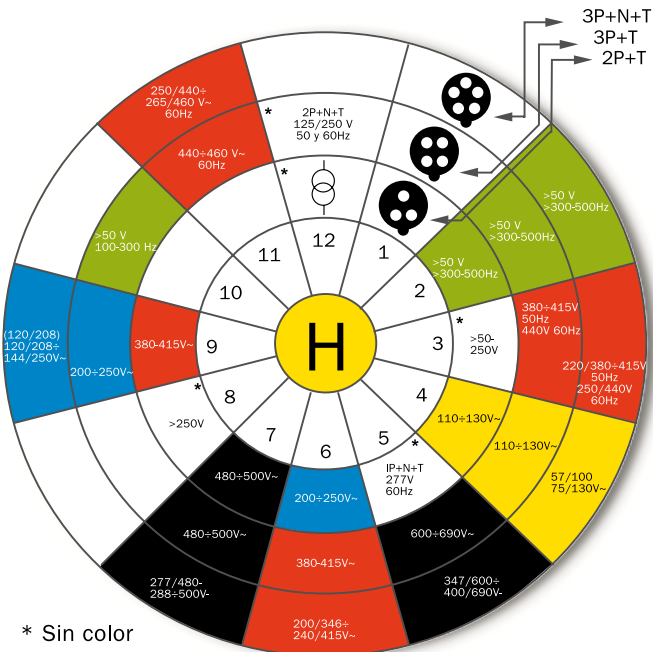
3P+N+T
3P+T
2P+T

250/440÷
265/460 V~
60Hz

440÷460 V~
60Hz

*
2P+N+T
125/250 V
50 y 60Hz

*

>50 V
>300-500Hz

>50 V
>300-500Hz

>50 V
>300-500Hz

>50 V
100-300 Hz

12
11
1
10
2
3
9
4
8
7
5
6

H

(120/208)
120/208÷
144/250V~

200÷250V~

380-415V~

380÷415V
50Hz
440V 60Hz

*
>50-
250V

220/380÷415V
50Hz
250/440V
60Hz

*
>250V

110÷130V~

110÷130V~

57/100
75/130V~

*
IP+N+T
277V
60Hz

480÷500V~

200÷250V~

480÷500V~

600÷690V~

380-415V~

277/480-
288÷500V-

347/600÷
400/690V-

200/346÷
240/415V~

* Sin color